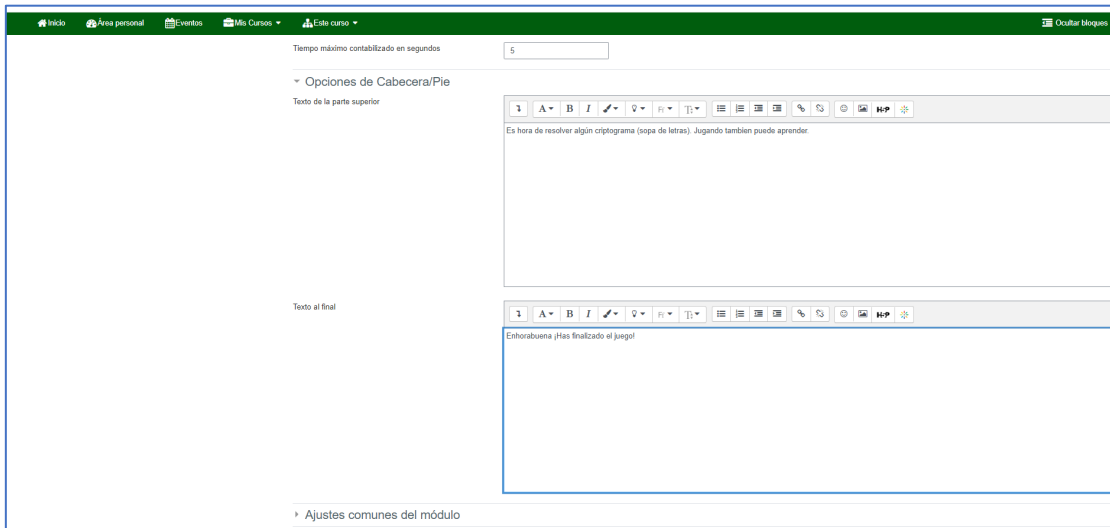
Inicio Área personal Eventos Mis Cursos Este curso Ocultar bloques

Tiempo máximo contabilizado en segundos
5

Opciones de Cabecera/Pie

Texto de la parte superior

Es hora de resolver algún criptograma (sopa de letras). Jugando tambien puede aprender.

Texto al final

Enhorabuena ¡Has finalizado el juego!

Ajustes comunes del módulo